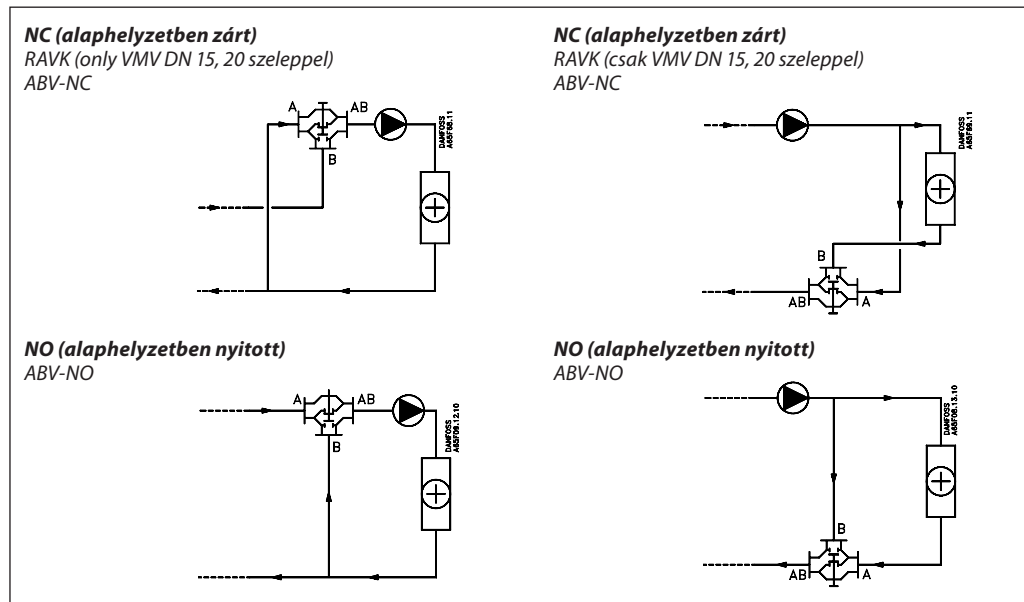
NC (alaphelyzetben zárt)
RAVK (only VMV DN 15, 20 szeleppel)
ABV-NC

A AB B
DANFOSS A65F08.11

NC (alaphelyzetben zárt)
RAVK (csak VMV DN 15, 20 szeleppel)
ABV-NC

DANFOSS A65F09.11
B AB A

NO (alaphelyzetben nyitott)
ABV-NO

A AB B
DANFOSS A65F08.12.10

NO (alaphelyzetben nyitott)
ABV-NO

DANFOSS A65F08.13.10
B AB A